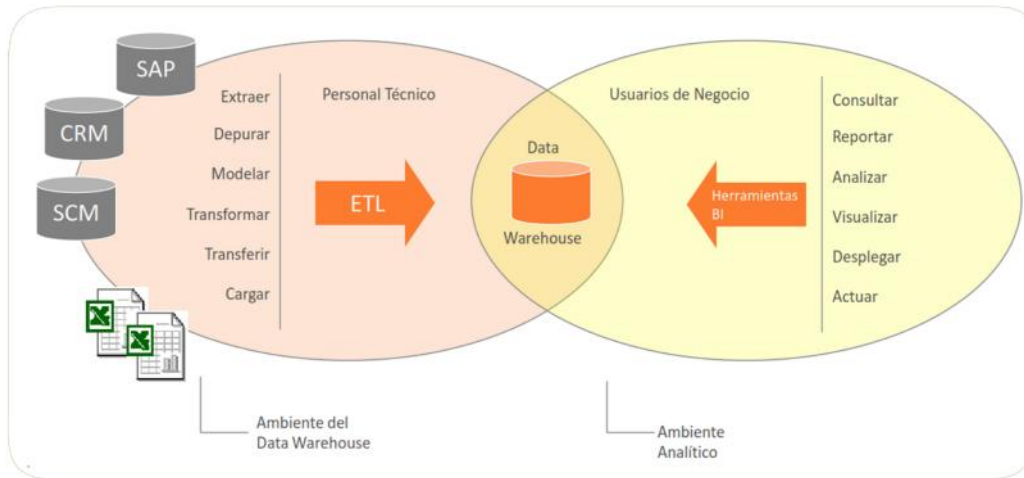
SAP

CRM

SCM

Extraer

Depurar

Modelar

Transformar

Transferir

Cargar

Personal Técnico

ETL

Data

Warehouse

Usuarios de Negocio

Herramientas BI

Consultar

Reportar

Analizar

Visualizar

Desplegar

Actuar

Ambiente del Data Warehouse

Ambiente Analítico